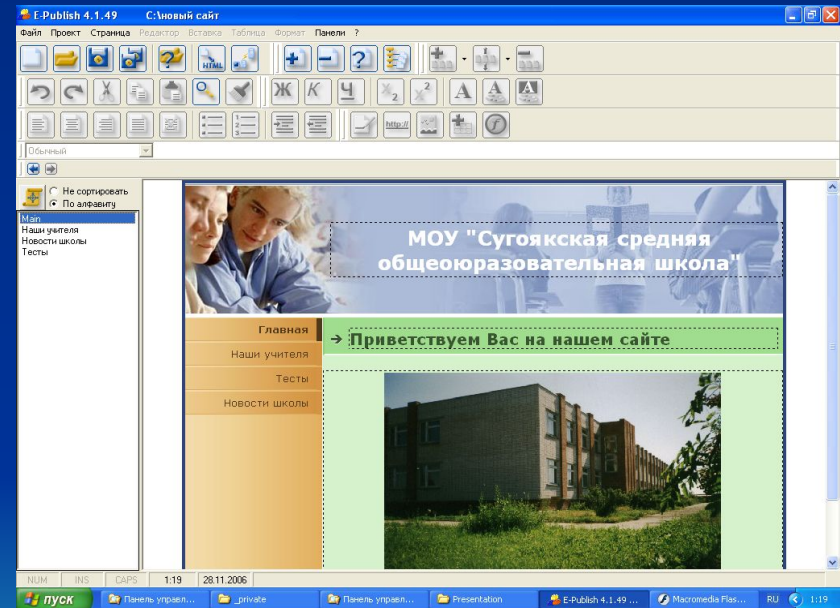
E-Publish 4.1.49 C:\новый сайт

Файл Проект Страница Редактор Вставка Таблица Формат Панели ?

HTML

Ж К Ч

http://

Обычный

Не сортировать
По алфавиту

Main
Наши учителя
Новости школы
Тесты

МОУ "Сугоякская средняя общеоюразовательная школа"

Главная
Наши учителя
Тесты
Новости школы

Приветствуем Вас на нашем сайте

NUM INS CAPS 1:19 28.11.2006

пуск Панель управл... _private Панель управл... Presentation E-Publish 4.1.49 ... Macromedia Flas... RU 1:19